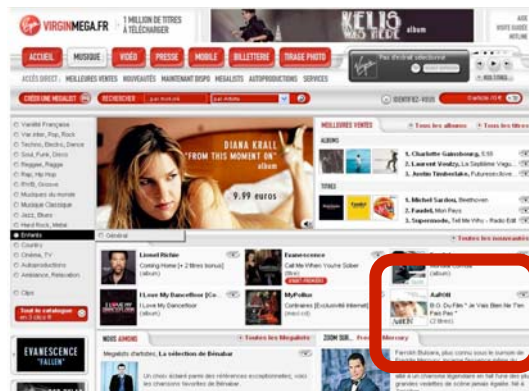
VIRGINMEGA.FR 1 MILLION DE TITRES À TÉLÉCHARGER

KELIS WAS HERE album

ACCUEIL MUSIQUE VIDÉO PRESSE MOBILE BILLETTERIE TIRAGE PHOTO

ACCÈS DIRECT : MEILLEURES VENTES NOUVEAUTÉS MAINTENANT DISPO MEGALISTS AUTOPRODUCTIONS SERVICES

CRÉER UNE MEGALIST RECHERCHER par morceau par Artiste IDENTIFIEZ-VOUS 0 article (0.00 €)

Variété Française
Pop, Rock
Techno, Electro, Dance
Soul, Funk, Disco
Reggae, Ragga
Rap, Hip Hop
RnB, Groove
Musiques du monde
Musique Classique
Jazz, Blues
Hard Rock, Metal
Enfants
Country
Cinéma, TV
Autoproductions
Ambiance, Relaxation

Clips

Tout le catalogue en 3 clics

DIANA KRALL "FROM THIS MOMENT ON" album

9.99 euros

MEILLEURES VENTES Tous les albums Tous les titres

ALBUMS

1. Charlotte Gainsbourg, 5:55
2. Laurent Voulzy, La Septième Vague
3. Justin Timberlake, Futuresex/love...

TITRES

1. Michel Sardou, Beethoven
2. Faudel, Mon Pays
3. Superstar, Tell Me Why - Radio Edit

Général Toutes les nouveautés

Lionel Richie Coming Home [+ 2 titres bonus] (album)

Evanescence Call Me When You're Sober (titre)

I Love My Dancefloor [Co... I Love My Dancefloor (album)

MyPollux Contraires [Exclusivité Internet] (record cd)

(album)

AaRON U-Turn (Lili) [+ 2 titres]

EVANESCENCE "FALLEN"

NOS AMIS Toutes les Megalists

Megalists d'artistes, La sélection de Bénabar

Un choix éclairé parmi des références exceptionnelles, voici les chansons favorites de Bénabar.

ZOOM SUR... Freddie Mercury

Farrokh Bulsara, plus connu sous le surnom de Freddie Mercury...